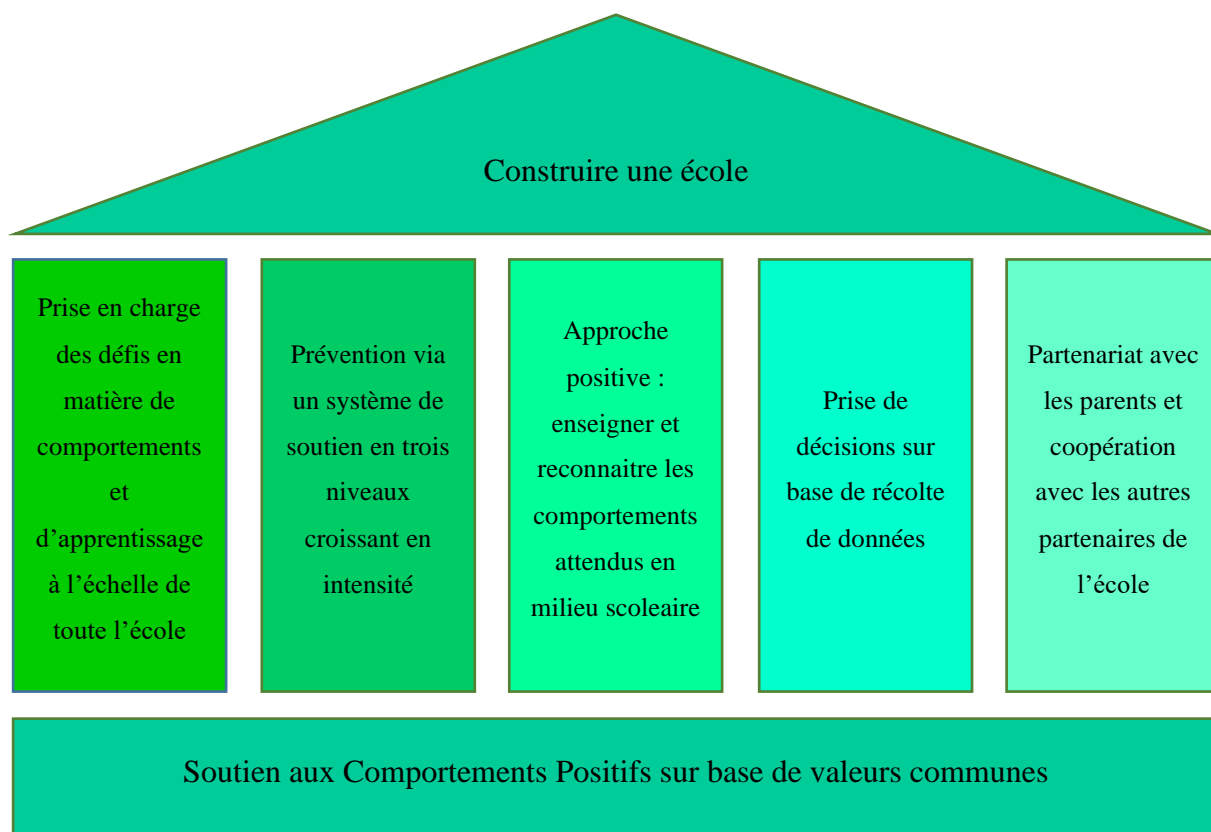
Construire une école

Prise en charge des défis en matière de comportements et d'apprentissage à l'échelle de toute l'école

Prévention via un système de soutien en trois niveaux croissant en intensité

Approche positive : enseigner et reconnaitre les comportements attendus en milieu scoleaire

Prise de décisions sur base de récolte de données

Partenariat avec les parents et coopération avec les autres partenaires de l'école

Soutien aux Comportements Positifs sur base de valeurs communes